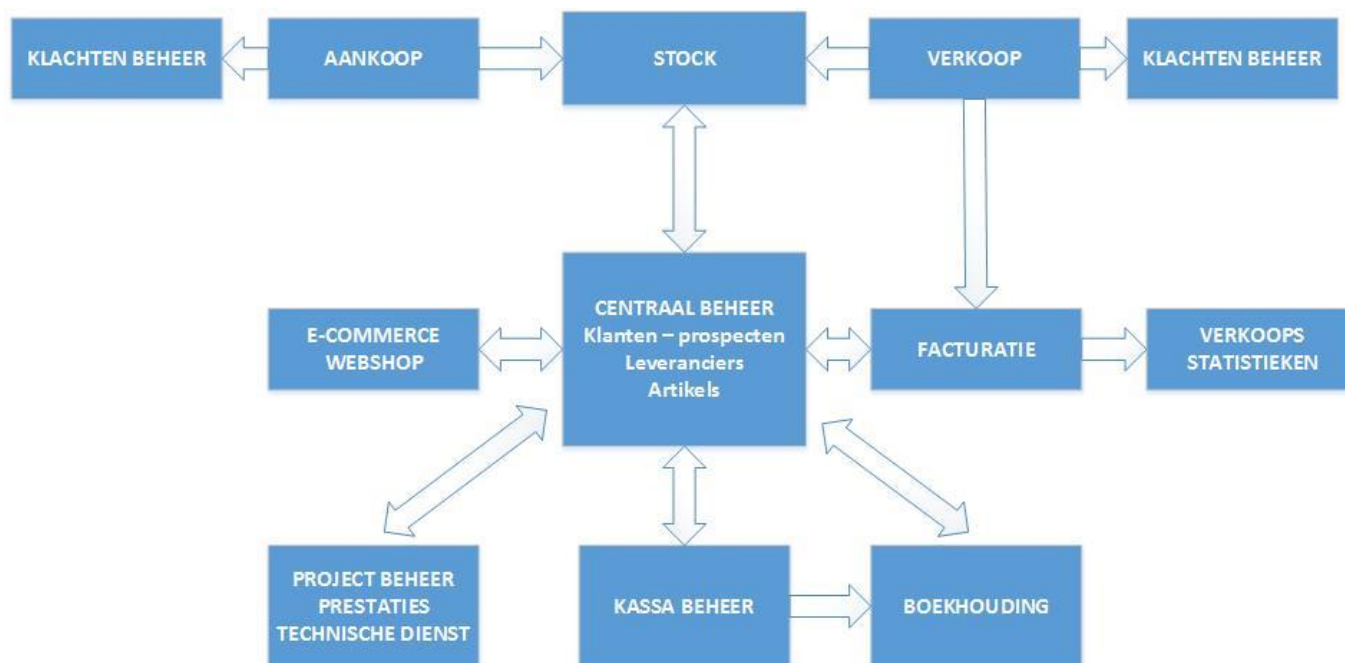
KLACHTEN BEHEER

AANKOOP

STOCK

VERKOOP

KLACHTEN BEHEER

E-COMMERCE WEBSHOP

CENTRAAL BEHEER
Klanten – prospecten
Leveranciers
Artikels

FACTURATIE

VERKOOPS STATISTIEKEN

PROJECT BEHEER
PRESTATIES
TECHNISCHE DIENST

KASSA BEHEER

BOEKHOUDING